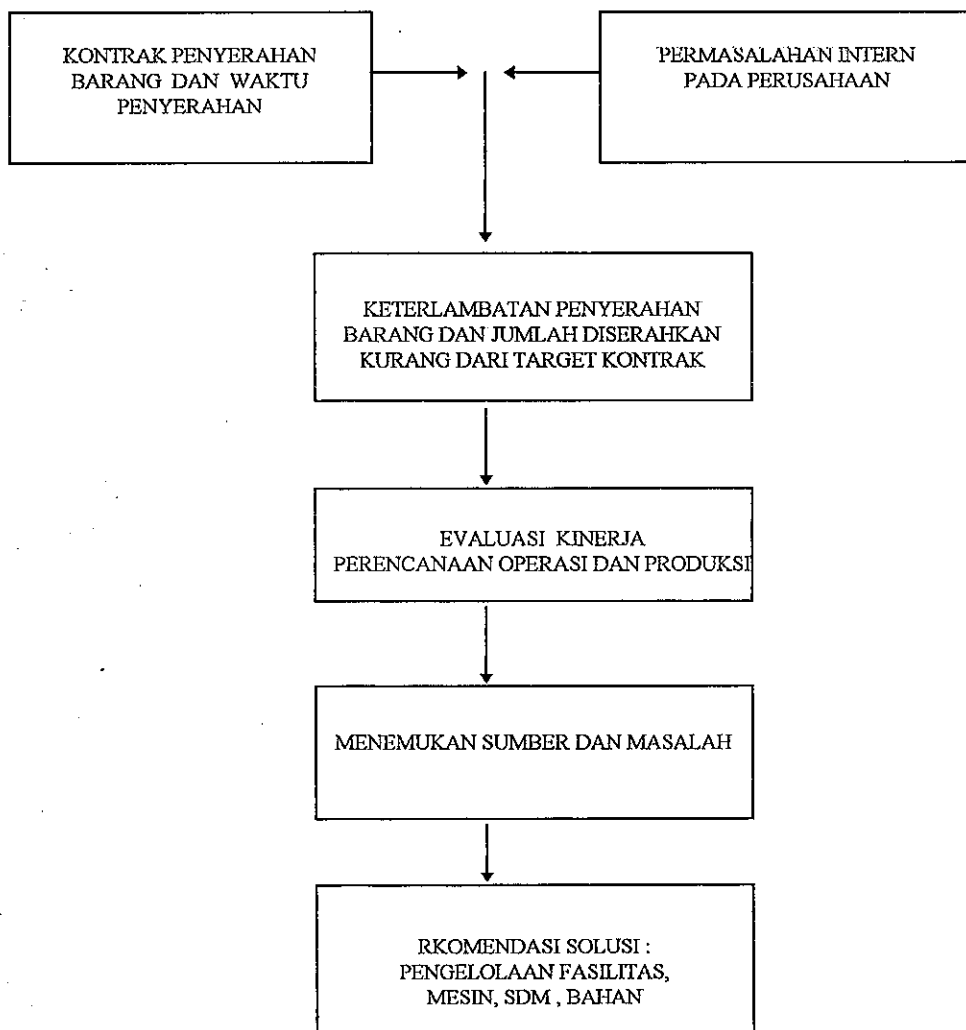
KONTRAK PENYERAHAN BARANG DAN WAKTU PENYERAHAN

PERMASALAHAN INTERN PADA PERUSAHAAN

KETERLAMBATAN PENYERAHAN BARANG DAN JUMLAH DISERAHKAN KURANG DARI TARGET KONTRAK

EVALUASI KINERJA PERENCANAAN OPERASI DAN PRODUKSI

MENEMUKAN SUMBER DAN MASALAH

RKOMENDASI SOLUSI : PENGELOLAAN FASILITAS, MESIN, SDM , BAHAN